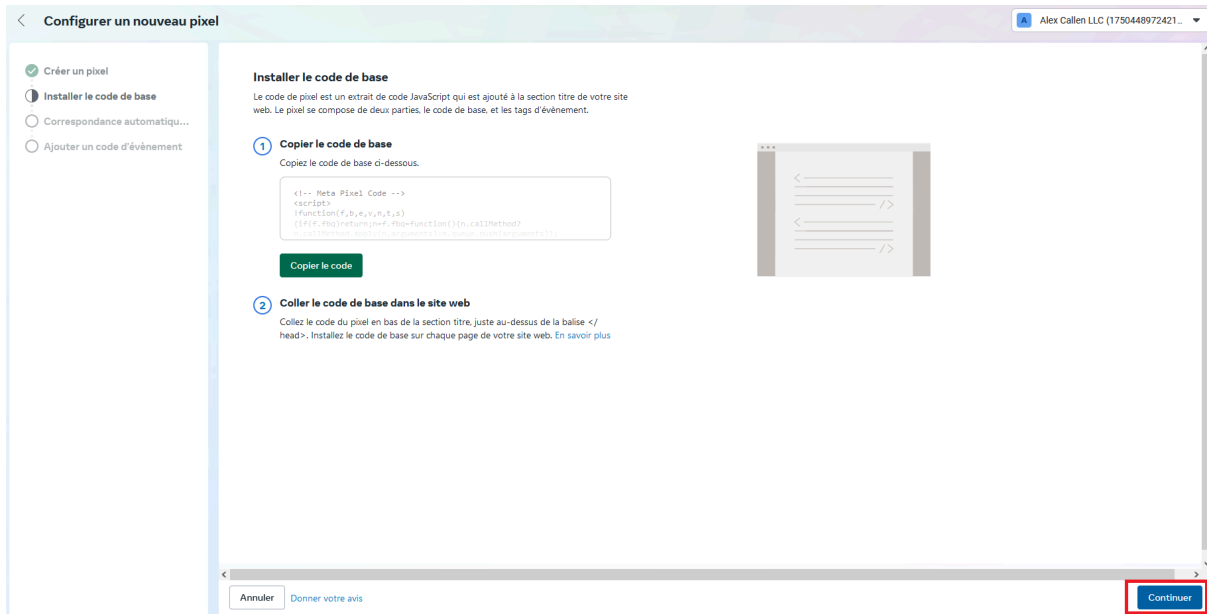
Configurer un nouveau pixel

A Alex Callen LLC (1750448972421...

Créer un pixel
Installer le code de base
Correspondance automatiqu...
Ajouter un code d'évènement

Installer le code de base

Le code de pixel est un extrait de code JavaScript qui est ajouté à la section titre de votre site web. Le pixel se compose de deux parties, le code de base, et les tags d'évènement.

1 Copier le code de base

Copiez le code de base ci-dessous.

<!-- Meta Pixel Code -->
<script>
!function(f,b,e,v,n,t,s)
{if(f.fbq)return;n=f.fbq=function(){n.callMethod?
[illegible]

Copier le code

2 Coller le code de base dans le site web

Collez le code du pixel en bas de la section titre, juste au-dessus de la balise </head>. Installez le code de base sur chaque page de votre site web. En savoir plus

Annuler Donner votre avis

Continuer